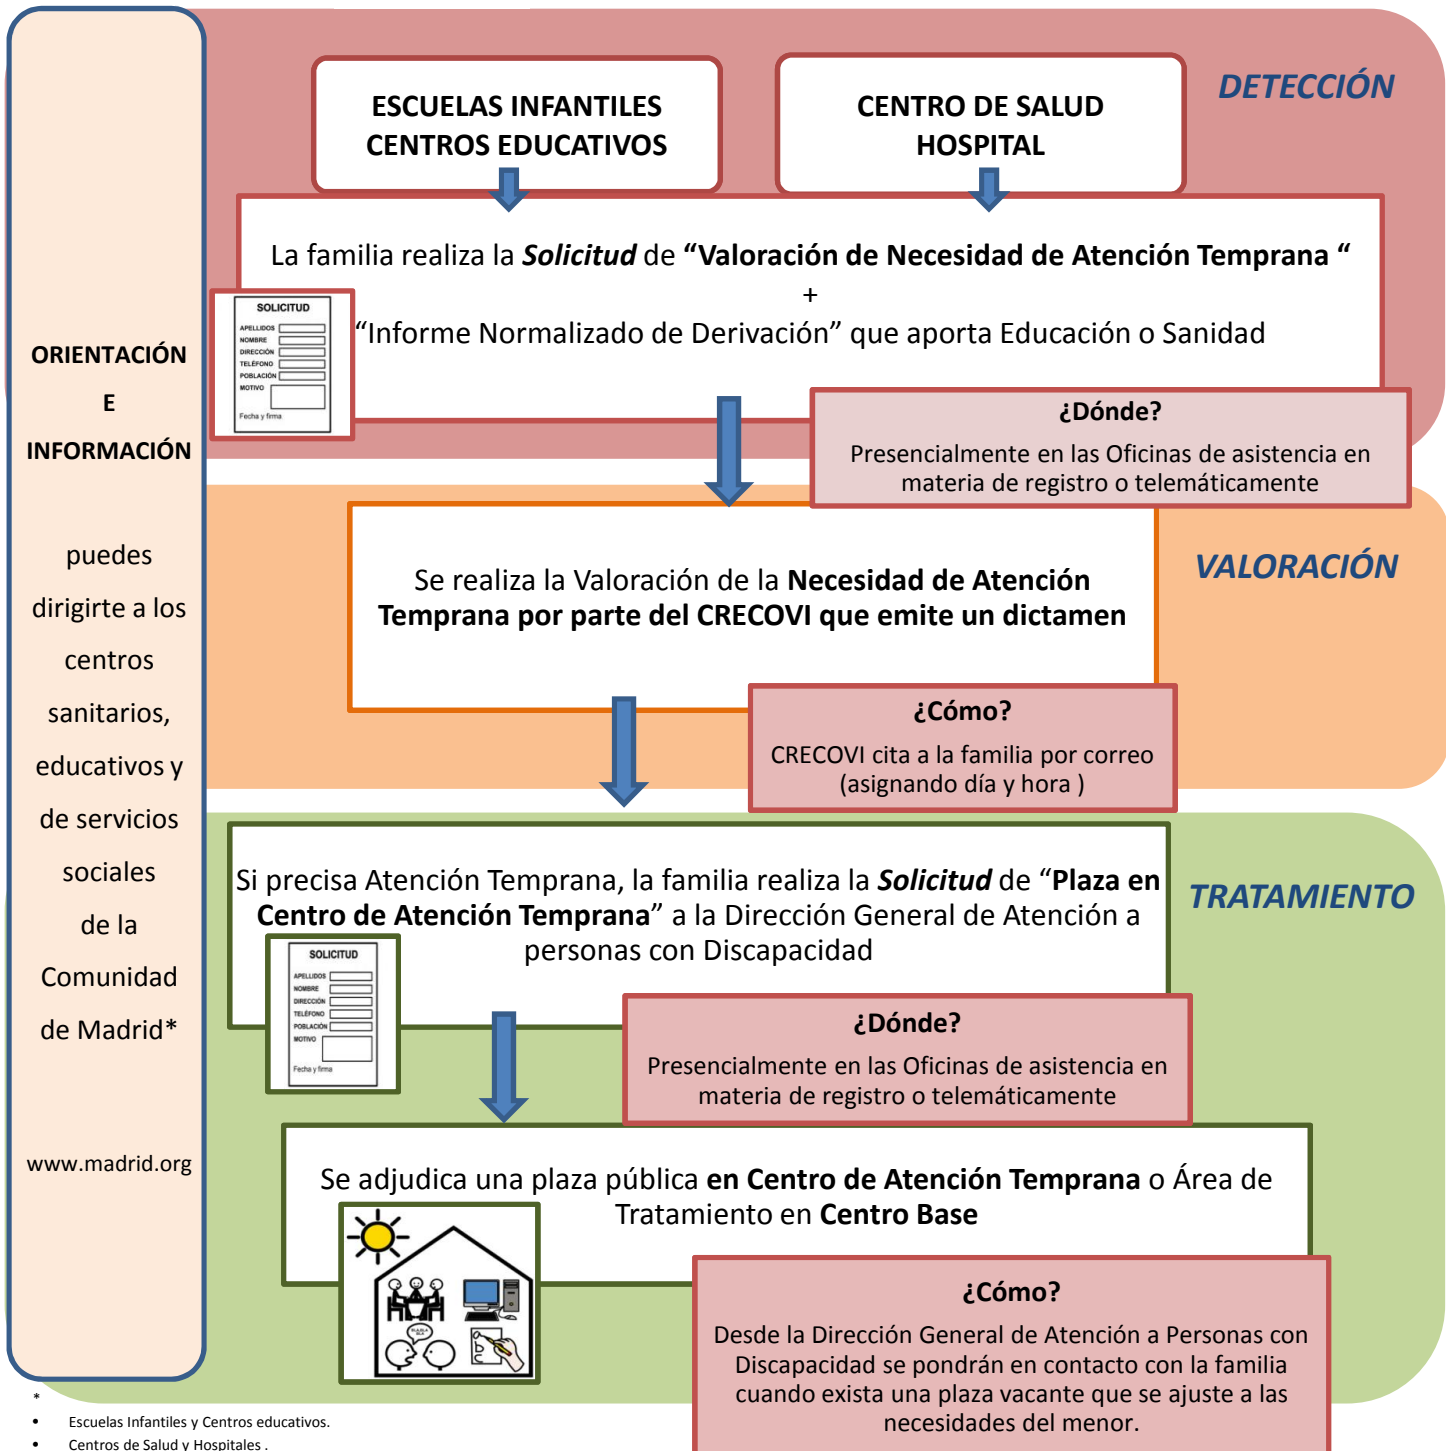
ORIENTACIÓN
E
INFORMACIÓN

puedes dirigirte a los centros sanitarios, educativos y de servicios sociales de la Comunidad de Madrid*

www.madrid.org

ESCUELAS INFANTILES
CENTROS EDUCATIVOS

CENTRO DE SALUD
HOSPITAL

DETECCIÓN

La familia realiza la ***Solicitud*** de **"Valoración de Necesidad de Atención Temprana "**
+
"Informe Normalizado de Derivación" que aporta Educación o Sanidad

SOLICITUD
APELLIDOS
NOMBRE
DIRECCIÓN
TELÉFONO
POBLACIÓN
MOTIVO
Fecha y firma

**¿Dónde?**
Presencialmente en las Oficinas de asistencia en materia de registro o telemáticamente

VALORACIÓN

Se realiza la Valoración de la **Necesidad de Atención Temprana por parte del CRECOVI que emite un dictamen**

**¿Cómo?**
CRECOVI cita a la familia por correo (asignando día y hora )

TRATAMIENTO

Si precisa Atención Temprana, la familia realiza la ***Solicitud*** de "**Plaza en Centro de Atención Temprana**" a la Dirección General de Atención a personas con Discapacidad

SOLICITUD
APELLIDOS
NOMBRE
DIRECCIÓN
TELÉFONO
POBLACIÓN
MOTIVO
Fecha y firma

**¿Dónde?**
Presencialmente en las Oficinas de asistencia en materia de registro o telemáticamente

Se adjudica una plaza pública **en Centro de Atención Temprana** o Área de Tratamiento en **Centro Base**

**¿Cómo?**
Desde la Dirección General de Atención a Personas con Discapacidad se pondrán en contacto con la familia cuando exista una plaza vacante que se ajuste a las necesidades del menor.

*
• Escuelas Infantiles y Centros educativos.
• Centros de Salud y Hospitales .